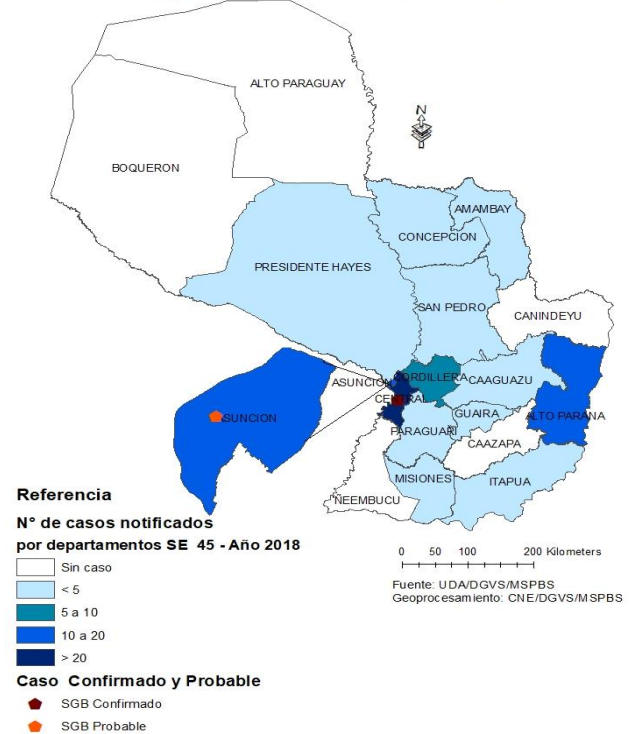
ALTO PARAGUAY

N

BOQUERON

AMAMBAY

CONCEPCION

PRESIDENTE HAYES

SAN PEDRO

CANINDEYU

ASUNCION

CORDILLERA

CAAGUAZU

CENTRAL

ASUNCION

ALTO PARANA

GUAIRA

PARAGUARI

CAAZAPA

MISIONES

ITAPUA

NEEMBUCU

Referencia

N° de casos notificados por departamentos SE 45 - Año 2018

Sin caso

< 5

5 a 10

10 a 20

> 20

Caso Confirmado y Probable

SGB Confirmado

SGB Probable

0 50 100 200 Kilometers

Fuente: UDA/DGVS/MSPBS
Geoprocesamiento: CNE/DGVS/MSPBS